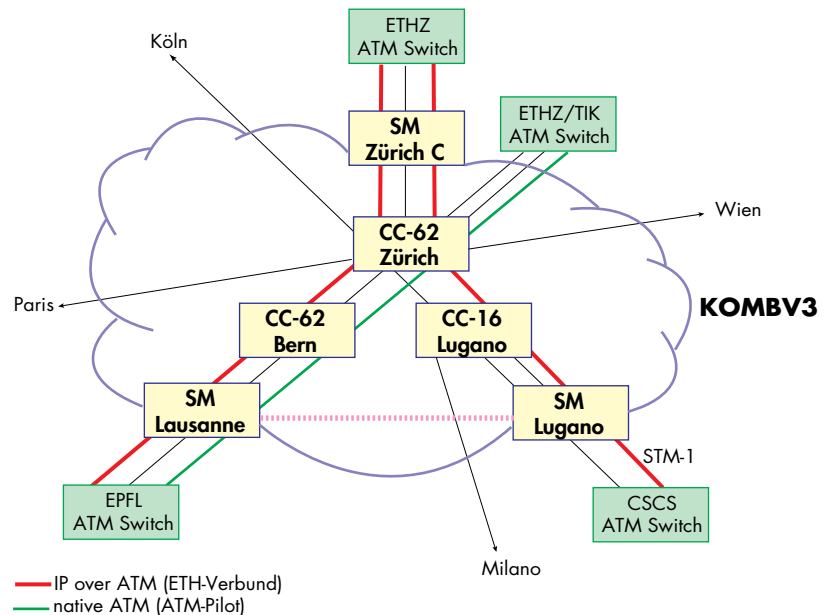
ETHZ
ATM Switch

Köln

ETHZ/TIK
ATM Switch

SM
Zürich C

Wien

CC-62
Zürich

Paris

KOMBV3

CC-62
Bern

CC-16
Lugano

SM
Lausanne

SM
Lugano

STM-1

EPFL
ATM Switch

CSCS
ATM Switch

Milano

IP over ATM (ETH-Verbund)
native ATM (ATM-Pilot)